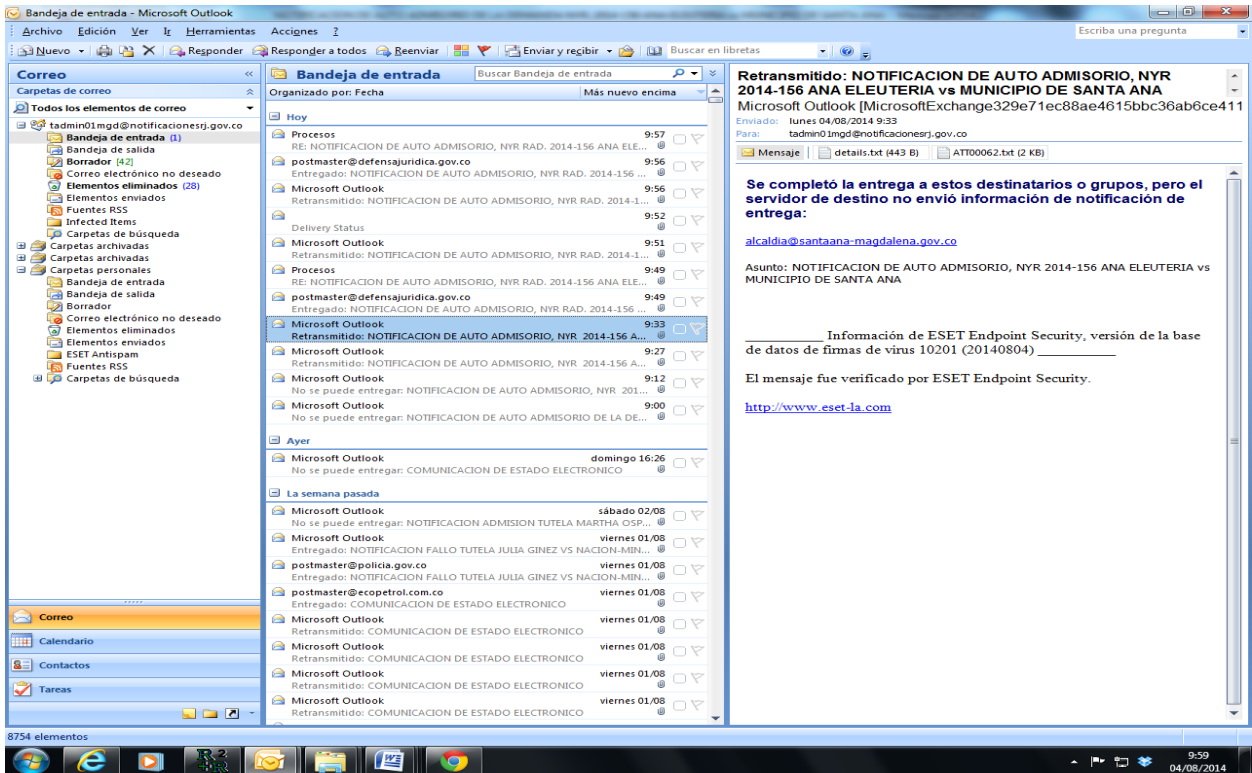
Bandeja de entrada - Microsoft Outlook

Archivo Edición Ver Ir Herramientas Acciones ?

Escriba una pregunta

Nuevo Responder Responder a todos Reenviar Enviar y recibir Buscar en libretas

Correo

Carpetas de correo

Todos los elementos de correo

tadmin01mgd@notificacionesrj.gov.co
Bandeja de entrada (1)
Bandeja de salida
Borrador [42]
Correo electrónico no deseado
Elementos eliminados (28)
Elementos enviados
Fuentes RSS
Infected Items
Carpetas de búsqueda
Carpetas archivadas
Carpetas archivadas
Carpetas personales
Bandeja de entrada
Bandeja de salida
Borrador
Correo electrónico no deseado
Elementos eliminados
Elementos enviados
ESET Antispam
Fuentes RSS
Carpetas de búsqueda

Correo
Calendario
Contactos
Tareas

Bandeja de entrada

Buscar Bandeja de entrada

Organizado por: Fecha
Más nuevo encima

Hoy

Procesos 9:57
RE: NOTIFICACION DE AUTO ADMISORIO, NYR RAD. 2014-156 ANA ELE...

postmaster@defensajuridica.gov.co 9:56
Entregado: NOTIFICACION DE AUTO ADMISORIO, NYR RAD. 2014-156 ...

Microsoft Outlook 9:56
Retransmitido: NOTIFICACION DE AUTO ADMISORIO, NYR RAD. 2014-1...

9:52
Delivery Status

Microsoft Outlook 9:51
Retransmitido: NOTIFICACION DE AUTO ADMISORIO, NYR RAD. 2014-1...

Procesos 9:49
RE: NOTIFICACION DE AUTO ADMISORIO, NYR RAD. 2014-156 ANA ELE...

postmaster@defensajuridica.gov.co 9:49
Entregado: NOTIFICACION DE AUTO ADMISORIO, NYR RAD. 2014-156 ...

Microsoft Outlook 9:33
Retransmitido: NOTIFICACION DE AUTO ADMISORIO, NYR 2014-156 A...

Microsoft Outlook 9:27
Retransmitido: NOTIFICACION DE AUTO ADMISORIO, NYR 2014-156 A...

Microsoft Outlook 9:12
No se puede entregar: NOTIFICACION DE AUTO ADMISORIO, NYR 201...

Microsoft Outlook 9:00
No se puede entregar: NOTIFICACION DE AUTO ADMISORIO DE LA DE...

Ayer

Microsoft Outlook domingo 16:26
No se puede entregar: COMUNICACION DE ESTADO ELECTRONICO

La semana pasada

Microsoft Outlook sábado 02/08
No se puede entregar: NOTIFICACION ADMISION TUTELA MARTHA OSP...

Microsoft Outlook viernes 01/08
Entregado: NOTIFICACION FALLO TUTELA JULIA GINEZ VS NACION-MIN...

postmaster@policia.gov.co viernes 01/08
Entregado: NOTIFICACION FALLO TUTELA JULIA GINEZ VS NACION-MIN...

postmaster@ecopetrol.com.co viernes 01/08
Entregado: COMUNICACION DE ESTADO ELECTRONICO

Microsoft Outlook viernes 01/08
Retransmitido: COMUNICACION DE ESTADO ELECTRONICO

Microsoft Outlook viernes 01/08
Retransmitido: COMUNICACION DE ESTADO ELECTRONICO

Microsoft Outlook viernes 01/08
Retransmitido: COMUNICACION DE ESTADO ELECTRONICO

Microsoft Outlook viernes 01/08
Retransmitido: COMUNICACION DE ESTADO ELECTRONICO

Retransmitido: NOTIFICACION DE AUTO ADMISORIO, NYR 2014-156 ANA ELEUTERIA vs MUNICIPIO DE SANTA ANA
Microsoft Outlook [MicrosoftExchange329e71ec88ae4615bbc36ab6ce411
Enviado: lunes 04/08/2014 9:33
Para: tadmin01mgd@notificacionesrj.gov.co

Mensaje details.txt (443 B) ATT00062.txt (2 KB)

Se completó la entrega a estos destinatarios o grupos, pero el servidor de destino no envió información de notificación de entrega:

alcaldia@santaana-magdalena.gov.co

Asunto: NOTIFICACION DE AUTO ADMISORIO, NYR 2014-156 ANA ELEUTERIA vs MUNICIPIO DE SANTA ANA

__________ Información de ESET Endpoint Security, versión de la base de datos de firmas de virus 10201 (20140804) __________

El mensaje fue verificado por ESET Endpoint Security.

http://www.eset-la.com

8754 elementos

9:59
04/08/2014